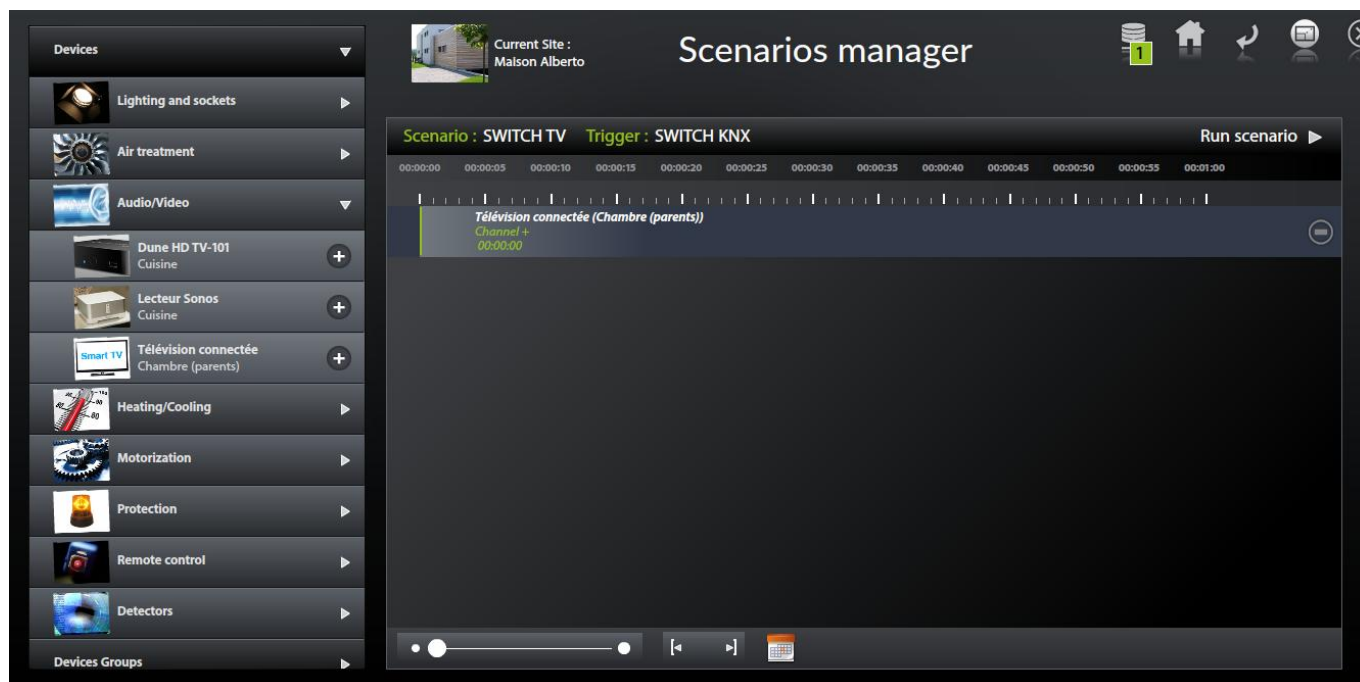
Devices

Lighting and sockets

Air treatment

Audio/Video

Dune HD TV-101
Cuisine

Lecteur Sonos
Cuisine

Smart TV

Télévision connectée
Chambre (parents)

Heating/Cooling

Motorization

Protection

Remote control

Detectors

Devices Groups

Current Site :
Maison Alberto

Scenarios manager

1

Scenario : SWITCH TV Trigger : SWITCH KNX

Run scenario

00:00:00 00:00:05 00:00:10 00:00:15 00:00:20 00:00:25 00:00:30 00:00:35 00:00:40 00:00:45 00:00:50 00:00:55 00:01:00

Télévision connectée (Chambre (parents))
Channel +
00:00:00